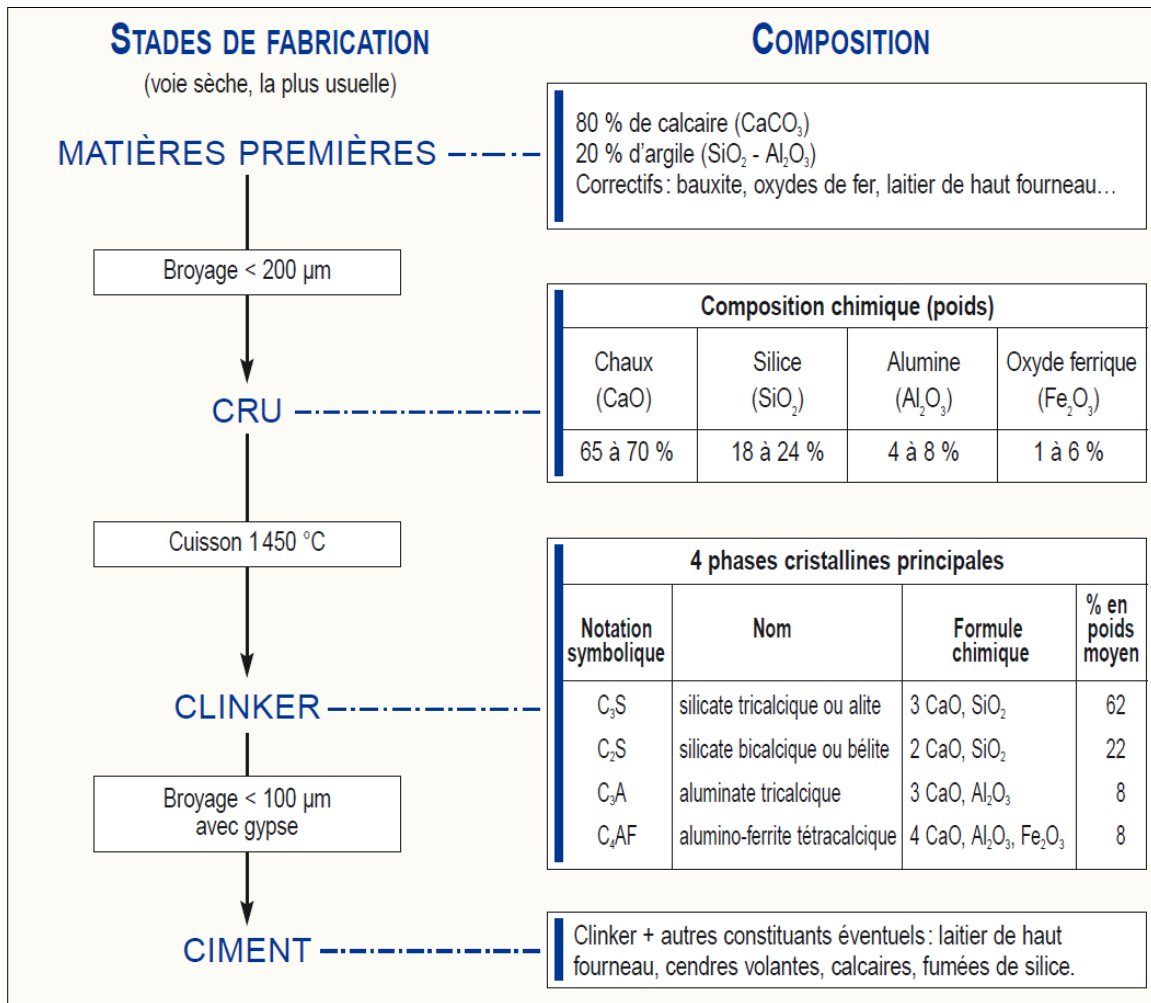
STADES DE FABRICATION
(voie sèche, la plus usuelle)

COMPOSITION

MATIÈRES PREMIÈRES

80 % de calcaire ($CaCO_3$)
20 % d'argile ($SiO_2$ - $Al_2O_3$)
Correctifs : bauxite, oxydes de fer, laitier de haut fourneau…

Broyage < 200 µm

CRU

| Composition chimique (poids) | | | |
|---|---|---|---|
| Chaux (CaO) | Silice ($SiO_2$) | Alumine ($Al_2O_3$) | Oxyde ferrique ($Fe_2O_3$) |
| 65 à 70 % | 18 à 24 % | 4 à 8 % | 1 à 6 % |

Cuisson 1450 °C

CLINKER

| 4 phases cristallines principales | | | |
|---|---|---|---|
| Notation symbolique | Nom | Formule chimique | % en poids moyen |
| $C_3S$ | silicate tricalcique ou alite | 3 CaO, $SiO_2$ | 62 |
| $C_2S$ | silicate bicalcique ou bélite | 2 CaO, $SiO_2$ | 22 |
| $C_3A$ | aluminate tricalcique | 3 CaO, $Al_2O_3$ | 8 |
| $C_4AF$ | alumino-ferrite tétracalcique | 4 CaO, $Al_2O_3$, $Fe_2O_3$ | 8 |

Broyage < 100 µm avec gypse

CIMENT

Clinker + autres constituants éventuels : laitier de haut fourneau, cendres volantes, calcaires, fumées de silice.